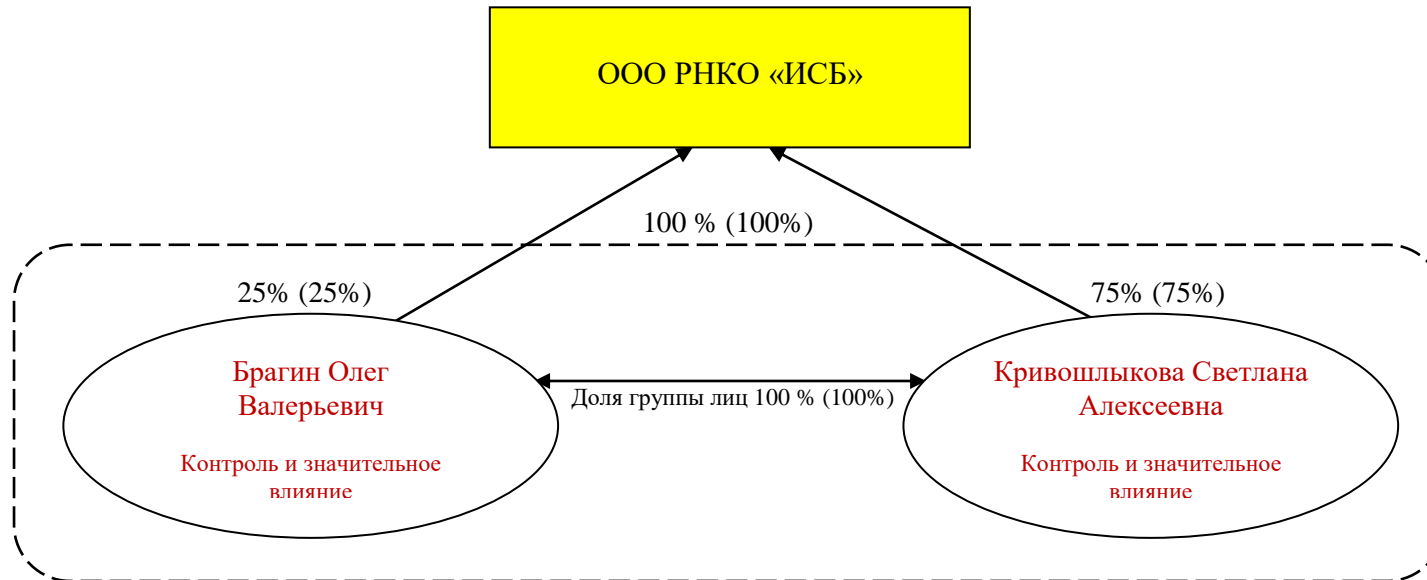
ООО РНКО «ИСБ»

100 % (100%)

25% (25%)

75% (75%)

Брагин Олег Валерьевич

Контроль и значительное влияние

Доля группы лиц 100 % (100%)

Кривошлыкова Светлана Алексеевна

Контроль и значительное влияние